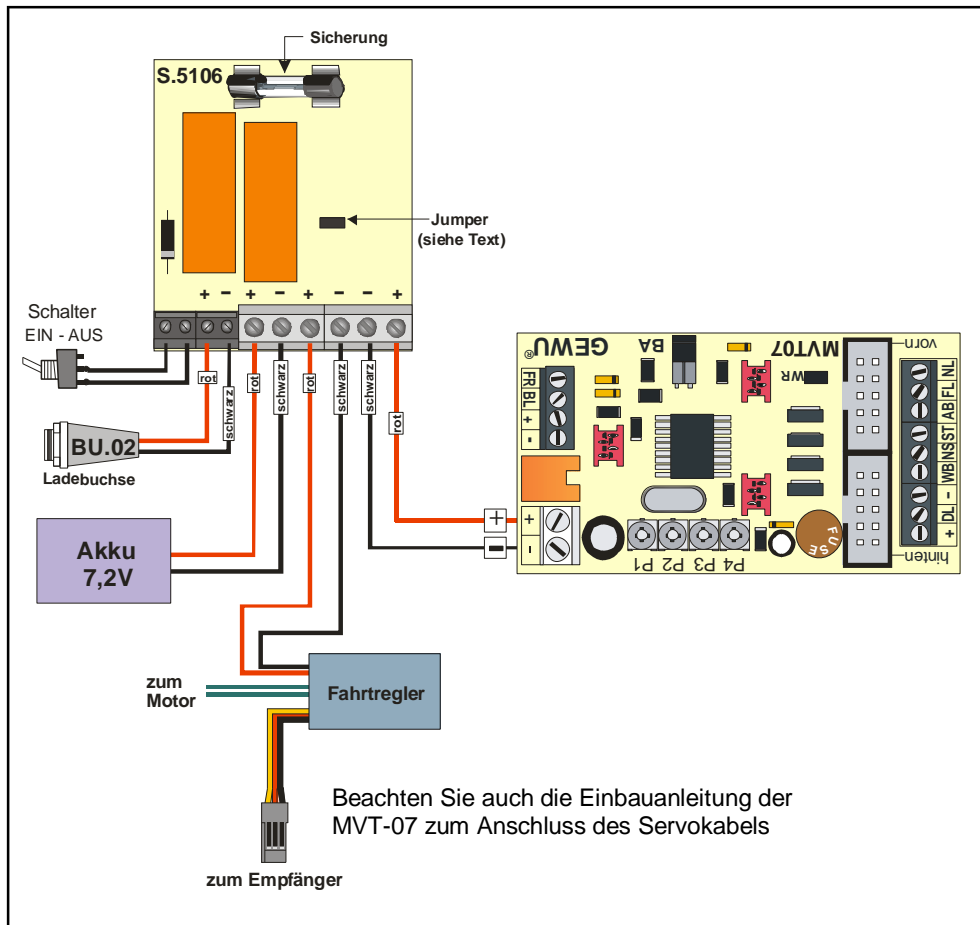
Sicherung

S.5106

Jumper
(siehe Text)

+ – + – + – – +

Schalter
EIN - AUS

rot
schwarz
rot
schwarz
rot
schwarz
schwarz
rot

BU.02
Ladebuchse

Akku
7,2V

GEWU®
BA
MVT07
vorn
WR
FR BL + –
NL FL AB ST NS WB – DL +
+
–
P1 P2 P3 P4
FUSE
hinten

zum
Motor

Fahrtregler

zum Empfänger

Beachten Sie auch die Einbauanleitung der MVT-07 zum Anschluss des Servokabels